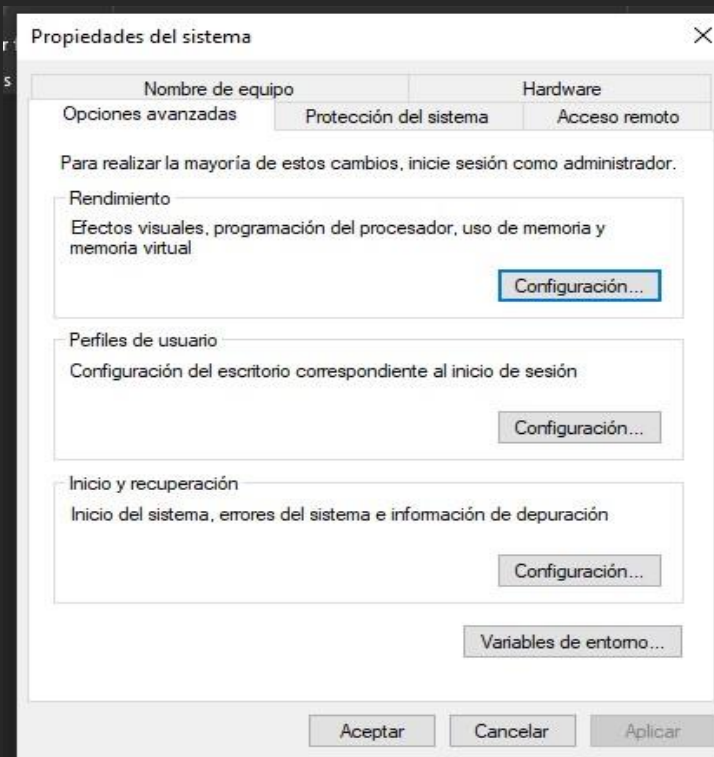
Propiedades del sistema

×

Nombre de equipo

Hardware

Opciones avanzadas

Protección del sistema

Acceso remoto

Para realizar la mayoría de estos cambios, inicie sesión como administrador.

Rendimiento

Efectos visuales, programación del procesador, uso de memoria y memoria virtual

Configuración...

Perfiles de usuario

Configuración del escritorio correspondiente al inicio de sesión

Configuración...

Inicio y recuperación

Inicio del sistema, errores del sistema e información de depuración

Configuración...

Variables de entorno...

Aceptar

Cancelar

Aplicar